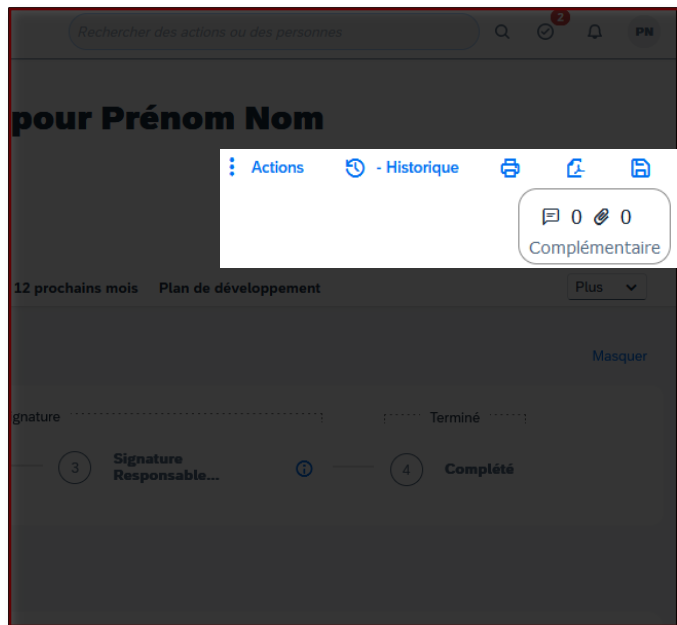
Rechercher des actions ou des personnes

2

PN

pour Prénom Nom

Actions

- Historique

0 0

Complémentaire

12 prochains mois Plan de développement

Plus

Masquer

gnature

Terminé

3

Signature Responsable...

4

Complété